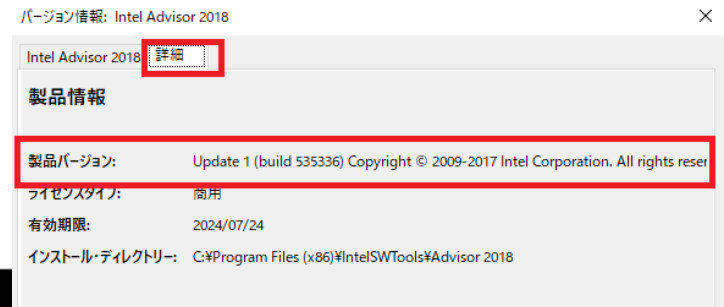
バージョン情報: Intel Advisor 2018

Intel Advisor 2018 詳細

製品情報

製品バージョン: Update 1 (build 535336) Copyright © 2009-2017 Intel Corporation. All rights reser

ライセンスタイプ: 商用

有効期限: 2024/07/24

インストール・ディレクトリー: C:¥Program Files (x86)¥IntelSWTools¥Advisor 2018